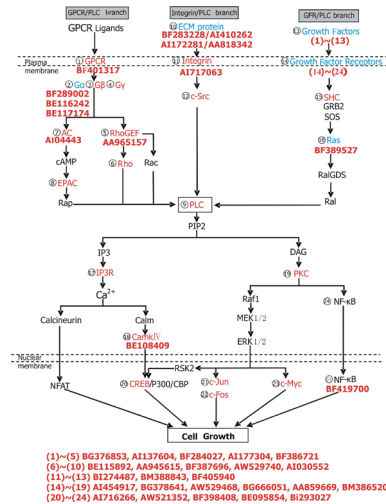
GPCR/PLC branch

Integrin/PLC branch

GFR/PLC branch

GPCR Ligands

⑫ ECM protein
BF283228/AI410262
AI172281/AA818342

⑬ Growth Factors
(1)~(13)

Plasma membrane

① GPCR
BF401317

⑪ Integrin
AI717063

⑭ Growth Factor Receptors
(14)~(24)

② Go ③ Gβ ④ Gγ
BF289002
BE116242
BE117174

⑩ c-Src

⑮ SHC
GRB2
SOS

⑦ AC
AI044443

⑤ RhoGEF
AA965157

⑯ Ras
BF389527

cAMP

⑥ Rho

Rac

RalGDS

⑧ EPAC

Rap

⑨ PLC

Ral

PIP2

IP3

DAG

⑰ IP3R

⑲ PKC

$Ca^{2+}$

Raf1

MEK1/2

⑳ NF-κB

Calcineurin

Calm

ERK1/2

⑱ CamKIV
BE108409

RSK2

Nuclear membrane

NFAT

㉑ CREB/P300/CBP

㉒ c-Jun

㉓ c-Myc

㉔ NF-κB
BF419700

㉕ c-Fos

Cell Growth

(1)~(5) BG376853, AI137604, BF284027, AI177304, BF386721
(6)~(10) BE115892, AA945615, BF387696, AW529740, AI030552
(11)~(13) BI274487, BM388843, BF405940
(14)~(19) AI454917, BG378641, AW529468, BG666051, AA859669, BM386520
(20)~(24) AI716266, AW521352, BF398408, BE095854, BI293027